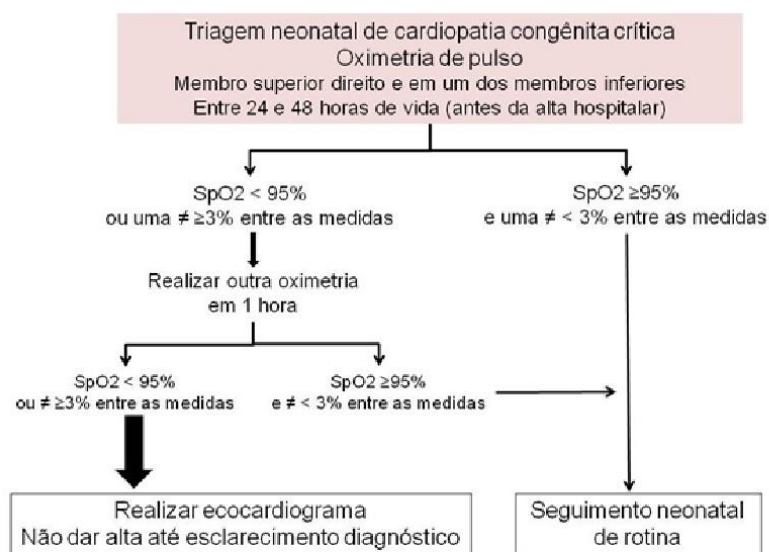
Triagem neonatal de cardiopatia congênita crítica
Oximetria de pulso
Membro superior direito e em um dos membros inferiores
Entre 24 e 48 horas de vida (antes da alta hospitalar)

SpO2 < 95%
ou uma ≠ ≥3% entre as medidas

SpO2 ≥95%
e uma ≠ < 3% entre as medidas

Realizar outra oximetria
em 1 hora

SpO2 < 95%
ou ≠ ≥3% entre as medidas

SpO2 ≥95%
e ≠ < 3% entre as medidas

Realizar ecocardiograma
Não dar alta até esclarecimento diagnóstico

Seguimento neonatal
de rotina